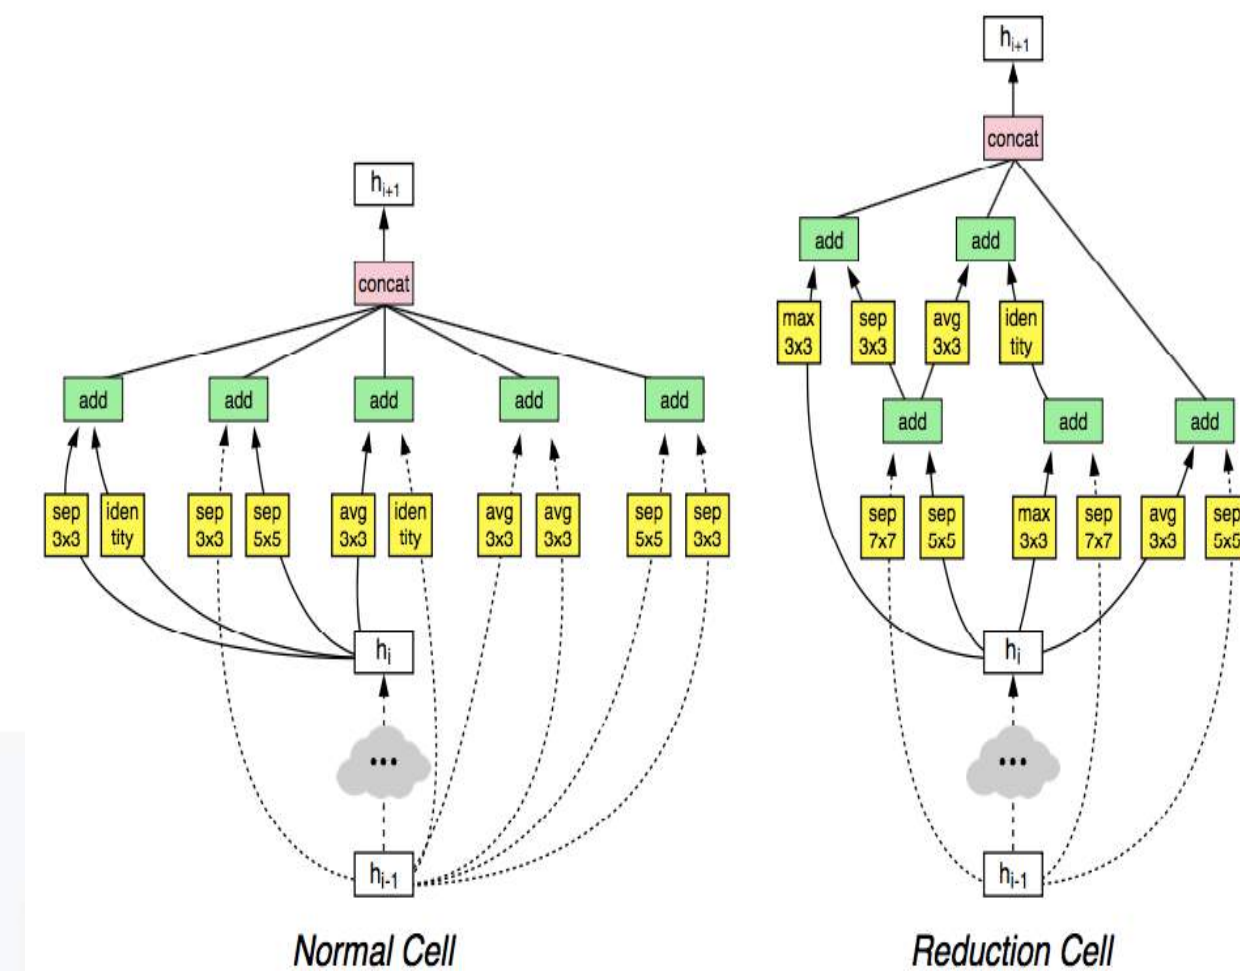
$h_{i+1}$

concat

add add add add add

sep 3x3 iden tity sep 3x3 sep 5x5 avg 3x3 iden tity avg 3x3 avg 3x3 sep 5x5 sep 3x3

$h_i$

...

$h_{i-1}$

Normal Cell

$h_{i+1}$

concat

add add

max 3x3 sep 3x3 avg 3x3 iden tity

add add add

sep 7x7 sep 5x5 max 3x3 sep 7x7 avg 3x3 sep 5x5

$h_i$

...

$h_{i-1}$

Reduction Cell